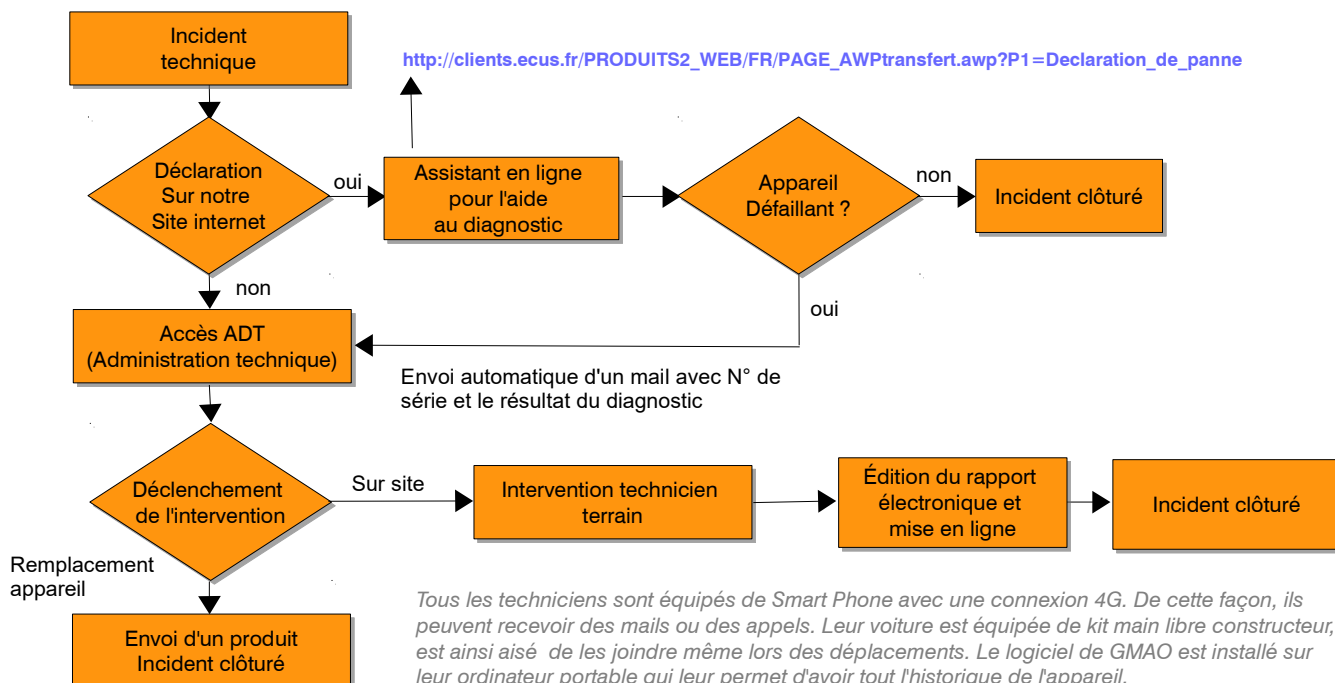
Incident technique

http://clients.ecus.fr/PRODUITS2_WEB/FR/PAGE_AWPtransfert.awp?P1=Declaration_de_panne

Déclaration Sur notre Site internet

oui

Assistant en ligne pour l'aide au diagnostic

Appareil Défaillant ?

non

Incident clôturé

non

oui

Accès ADT (Administration technique)

Envoi automatique d'un mail avec N° de série et le résultat du diagnostic

Déclenchement de l'intervention

Sur site

Intervention technicien terrain

Édition du rapport électronique et mise en ligne

Incident clôturé

Remplacement appareil

Envoi d'un produit Incident clôturé

Tous les techniciens sont équipés de Smart Phone avec une connexion 4G. De cette façon, ils peuvent recevoir des mails ou des appels. Leur voiture est équipée de kit main libre constructeur, est ainsi aisé de les joindre même lors des déplacements. Le logiciel de GMAO est installé sur leur ordinateur portable qui leur permet d'avoir tout l'historique de l'appareil.